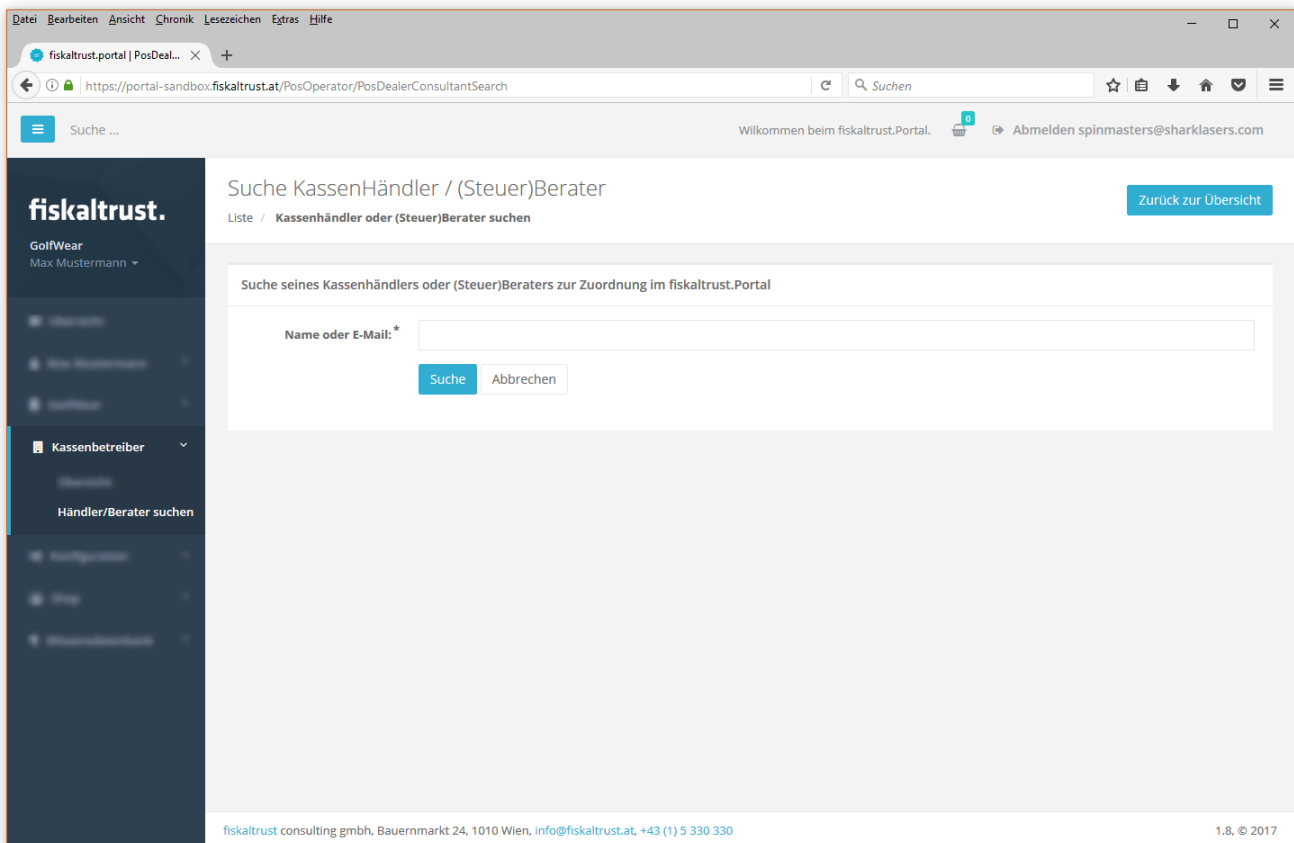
Datei Bearbeiten Ansicht Chronik Lesezeichen Extras Hilfe

fiskaltrust.portal | PosDeal...

https://portal-sandbox.fiskaltrust.at/PosOperator/PosDealerConsultantSearch

Suchen

Suche ...

Wilkommen beim fiskaltrust.Portal.

0

Abmelden spinmasters@sharklasers.com

fiskaltrust.

GolfWear
Max Mustermann

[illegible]

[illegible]

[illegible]

Kassenbetreiber

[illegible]

Händler/Berater suchen

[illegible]

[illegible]

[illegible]

Suche KassenHändler / (Steuer)Berater

Liste / Kassenhändler oder (Steuer)Berater suchen

Zurück zur Übersicht

Suche seines Kassenhändlers oder (Steuer)Beraters zur Zuordnung im fiskaltrust.Portal

Name oder E-Mail:*

Suche

Abbrechen

fiskaltrust consulting gmbh, Bauernmarkt 24, 1010 Wien, info@fiskaltrust.at, +43 (1) 5 330 330

1.8, © 2017